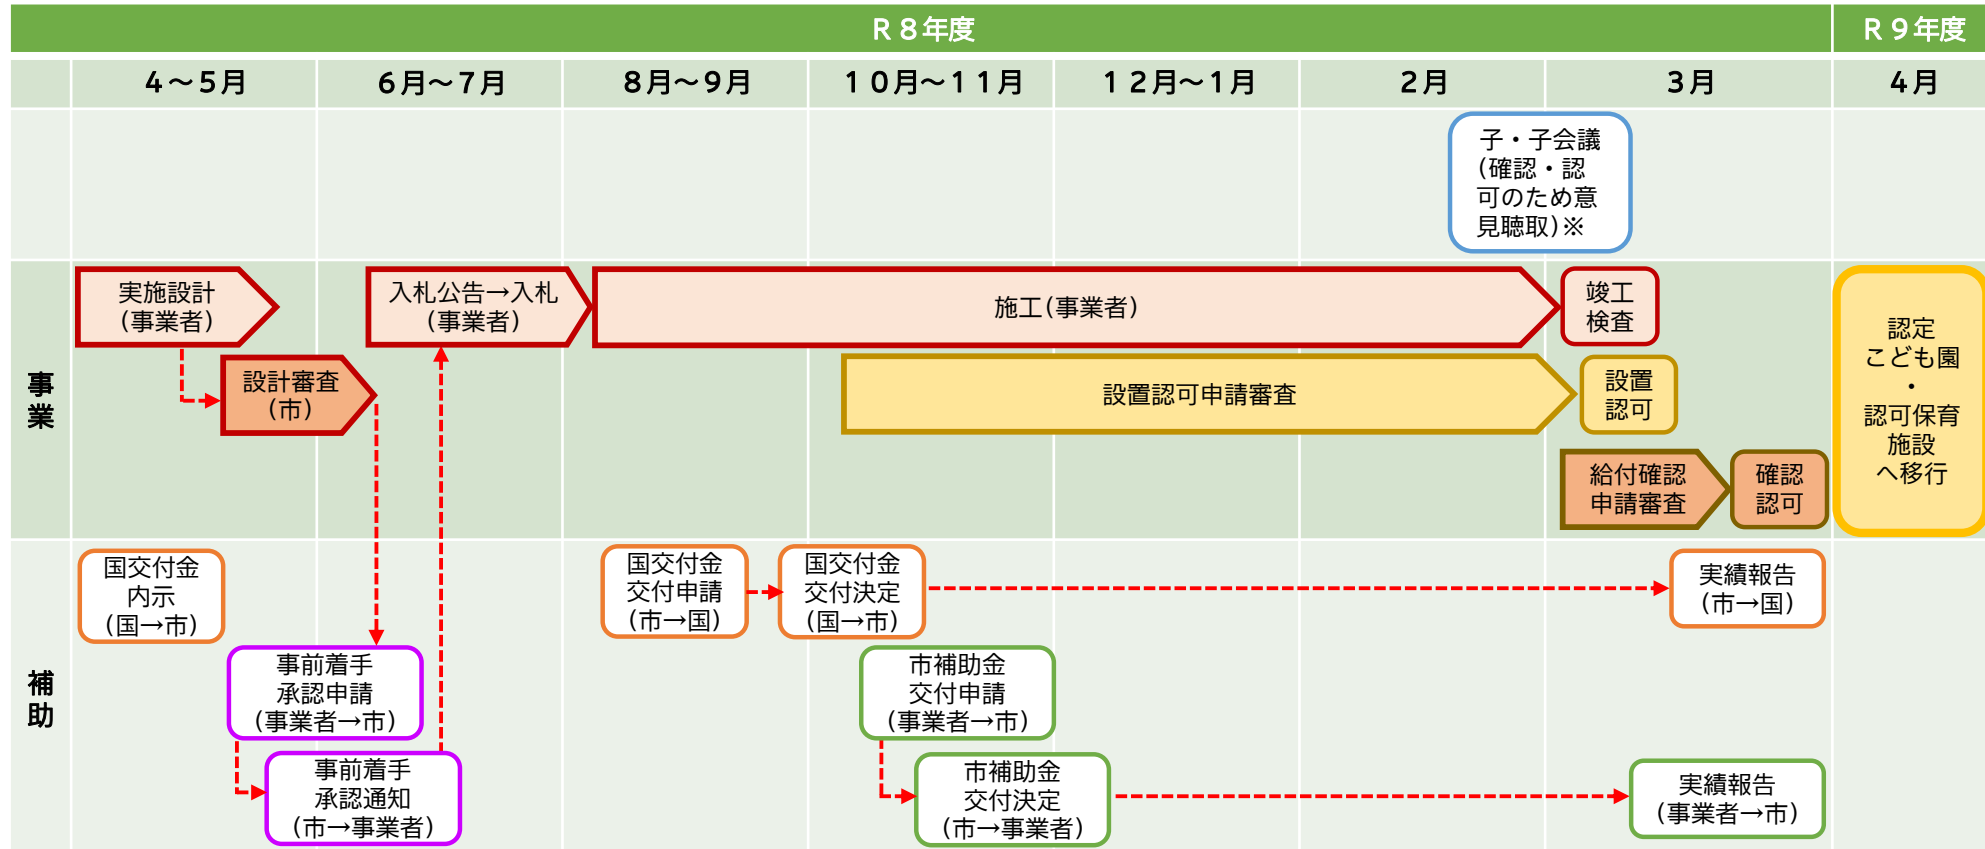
| | R８年度 | | | | | | | R９年度 |
|---|---|---|---|---|---|---|---|---|
| | ４～５月 | ６月～７月 | ８月～９月 | １０月～１１月 | １２月～１月 | ２月 | ３月 | ４月 |

子・子会議（確認・認可のため意見聴取）※

事業

実施設計（事業者）

設計審査（市）

入札公告→入札（事業者）

施工（事業者）

竣工検査

設置認可申請審査

設置認可

給付確認申請審査

確認認可

認定こども園・認可保育施設へ移行

補助

国交付金内示（国→市）

事前着手承認申請（事業者→市）

事前着手承認通知（市→事業者）

国交付金交付申請（市→国）

国交付金交付決定（国→市）

実績報告（市→国）

市補助金交付申請（事業者→市）

市補助金交付決定（市→事業者）

実績報告（事業者→市）